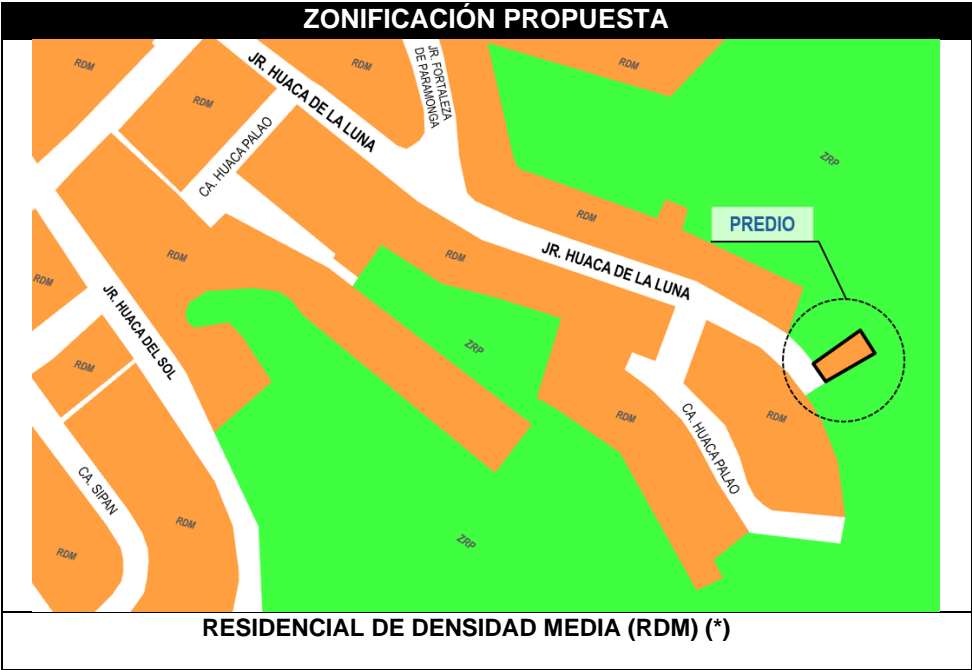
ZONIFICACIÓN PROPUESTA

RDM
RDM
JR. HUACA DE LA LUNA
RDM
JR. FORTALEZA DE PARAMONGA
RDM
CA. HUACA PALAO
ZRP
RDM
PREDIO
RDM
JR. HUACA DE LA LUNA
RDM
RDM
JR. HUACA DEL SOL
ZRP
RDM
RDM
RDM
CA. HUACA PALAO
CA. SIPAN
RDM
RDM
ZRP

RESIDENCIAL DE DENSIDAD MEDIA (RDM) (*)